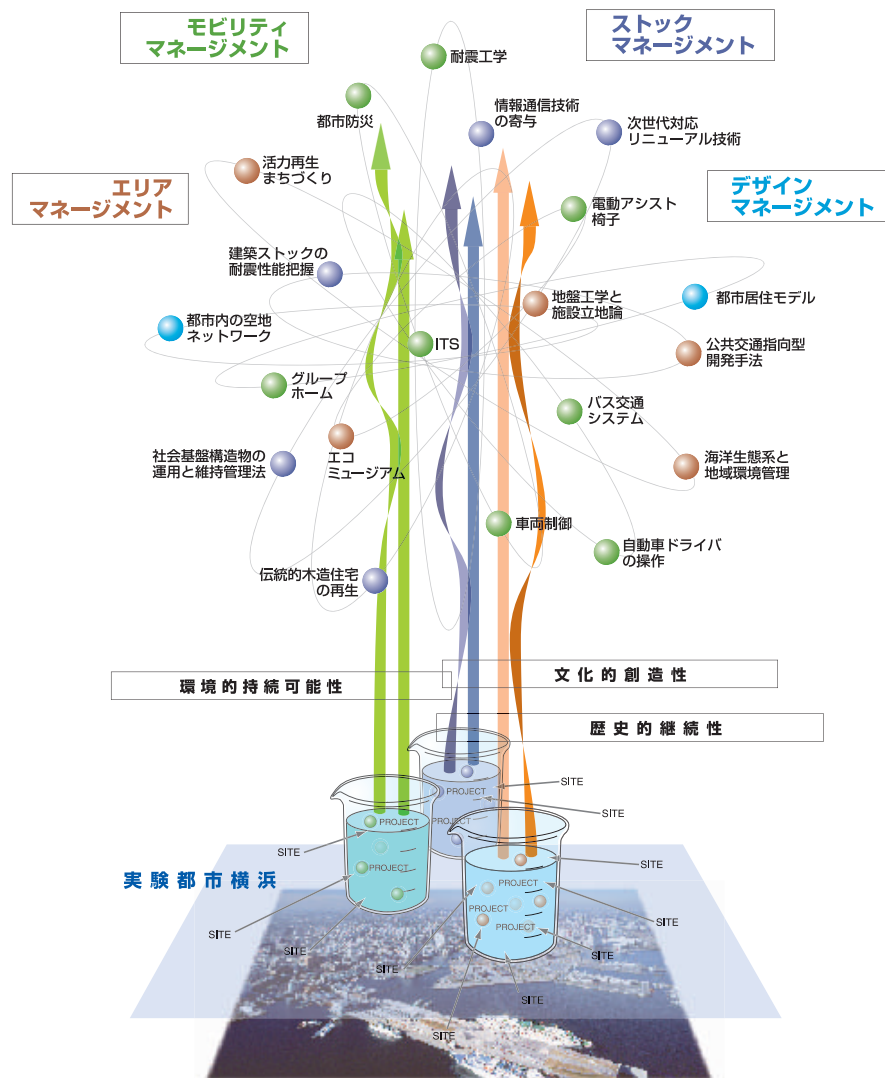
モビリティ
マネージメント

ストック
マネージメント

エリア
マネージメント

デザイン
マネージメント

耐震工学

都市防災

情報通信技術
の寄与

次世代対応
リニューアル技術

活力再生
まちづくり

電動アシスト
椅子

建築ストックの
耐震性能把握

地盤工学と
施設立地論

都市居住モデル

都市内の空地
ネットワーク

ITS

公共交通指向型
開発手法

グループ
ホーム

バス交通
システム

社会基盤構造物の
運用と維持管理法

エコ
ミュージアム

海洋生態系と
地域環境管理

車両制御

自動車ドライバ
の操作

伝統的木造住宅
の再生

環境的持続可能性

文化的創造性

歴史的継続性

実験都市横浜

PROJECT
PROJECT
PROJECT
PROJECT
PROJECT
PROJECT

SITE
SITE
SITE
SITE
SITE
SITE
SITE
SITE
SITE
SITE
SITE
SITE